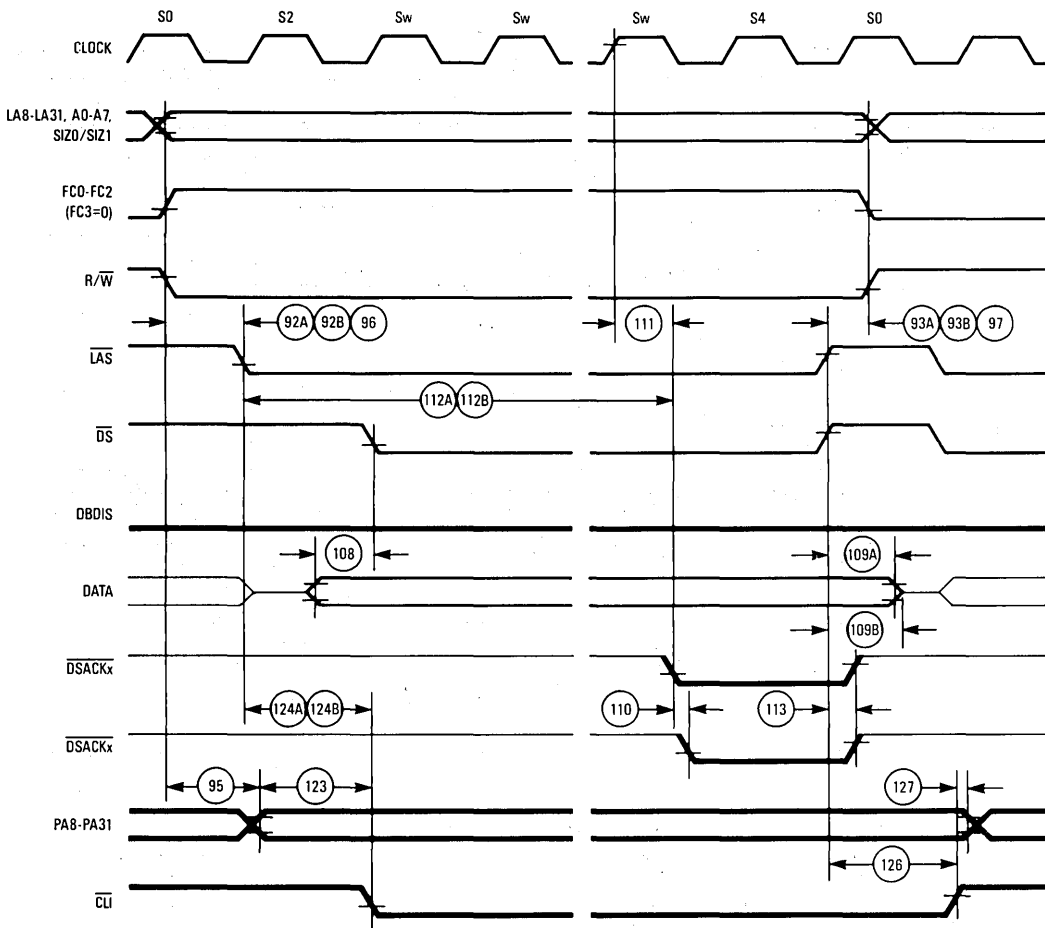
S0 S2 Sw Sw Sw S4 S0

CLOCK

LA8-LA31, A0-A7, SIZ0/SIZ1

FC0-FC2 (FC3=0)

$R/\overline{W}$

92A 92B 96

111

93A 93B 97

$\overline{LAS}$

112A 112B

$\overline{DS}$

DBDIS

108

109A

DATA

109B

$\overline{DSACKx}$

124A 124B

110

113

$\overline{DSACKx}$

95

123

127

PA8-PA31

126

$\overline{CLI}$